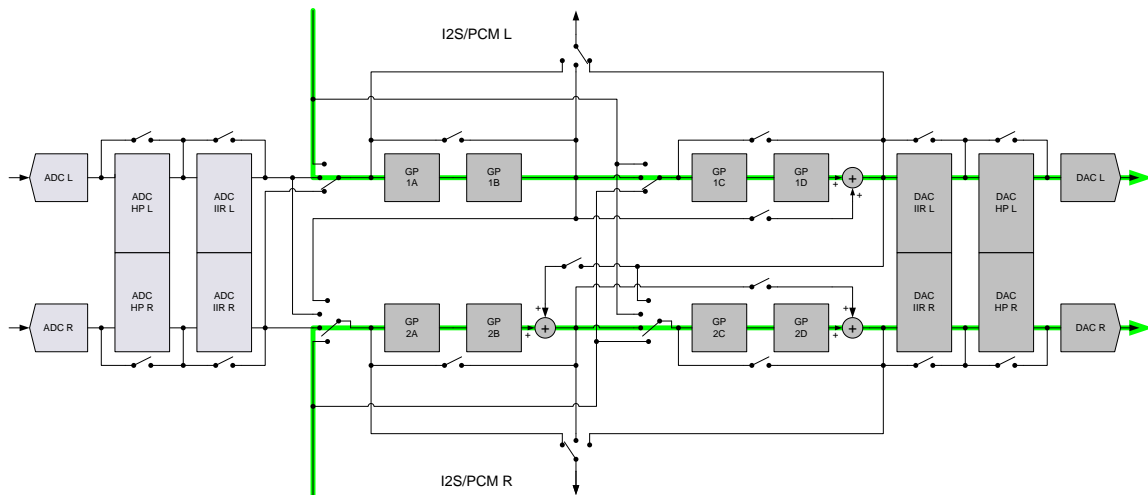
I2S/PCM L

ADC L

ADC HP L

ADC IIR L

GP 1A

GP 1B

GP 1C

GP 1D

+

+

+

DAC IIR L

DAC HP L

DAC L

ADC R

ADC HP R

ADC IIR R

GP 2A

GP 2B

+

+

+

GP 2C

GP 2D

+

+

+

DAC IIR R

DAC HP R

DAC R

I2S/PCM R